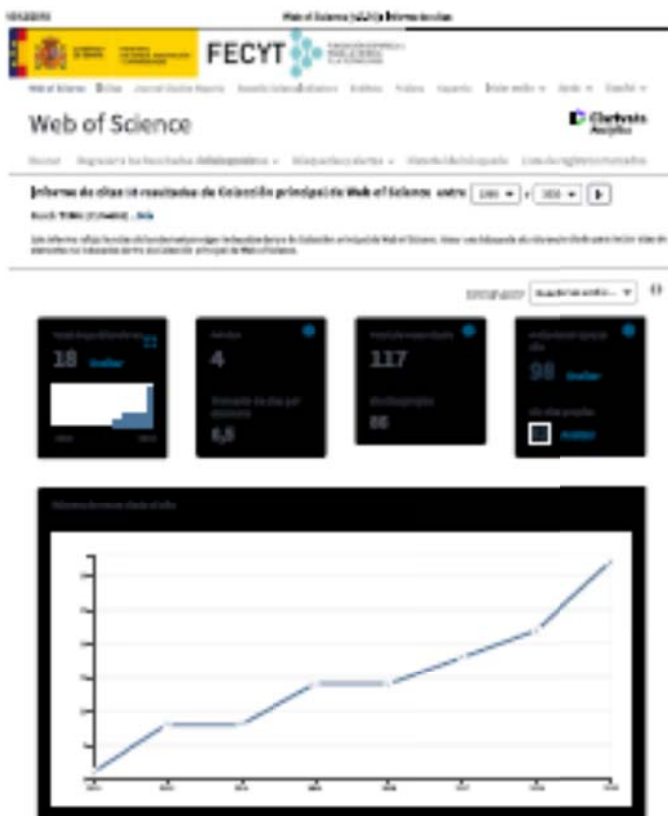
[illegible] Web of Science [v.5.2] - Informe de citas

FECYT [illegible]

Web of Science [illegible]

Clarivate Analytics

Web of Science

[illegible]

Informe de citas: 18 resultados de Colección principal de Web of Science entre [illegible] y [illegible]

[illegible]

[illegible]

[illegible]

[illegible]
18 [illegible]

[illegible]
4
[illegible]
6,5

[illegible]
117
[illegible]
86

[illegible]
98 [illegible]
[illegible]

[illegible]